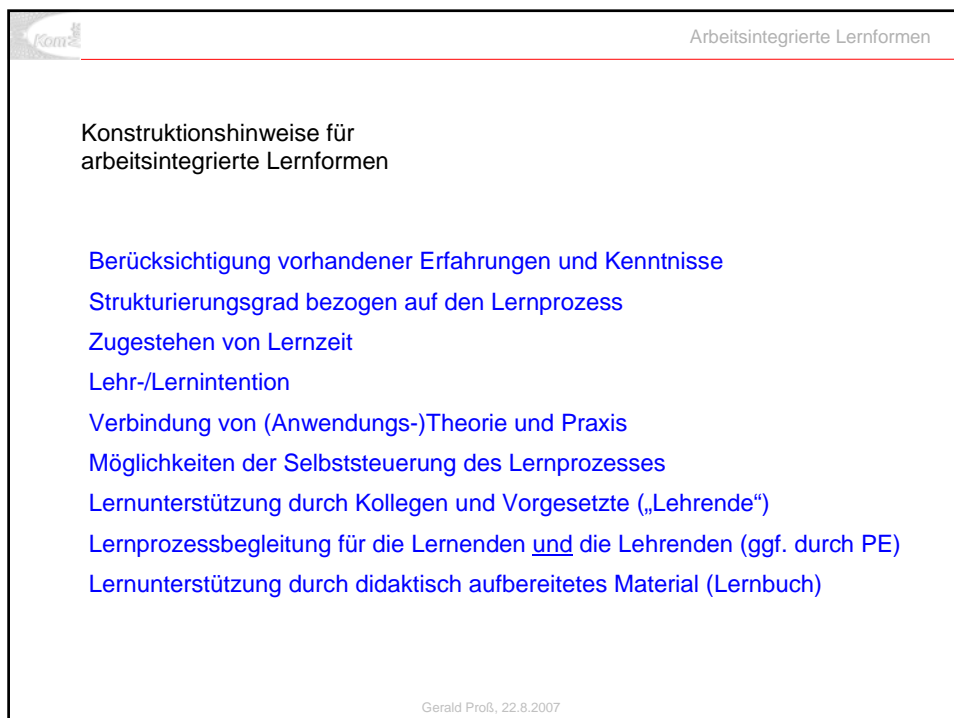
Kom

Arbeitsintegrierte Lernformen

Konstruktionshinweise für arbeitsintegrierte Lernformen

Berücksichtigung vorhandener Erfahrungen und Kenntnisse

Strukturierungsgrad bezogen auf den Lernprozess

Zugestehen von Lernzeit

Lehr-/Lernintention

Verbindung von (Anwendungs-)Theorie und Praxis

Möglichkeiten der Selbststeuerung des Lernprozesses

Lernunterstützung durch Kollegen und Vorgesetzte („Lehrende")

Lernprozessbegleitung für die Lernenden und die Lehrenden (ggf. durch PE)

Lernunterstützung durch didaktisch aufbereitetes Material (Lernbuch)

Gerald Proß, 22.8.2007